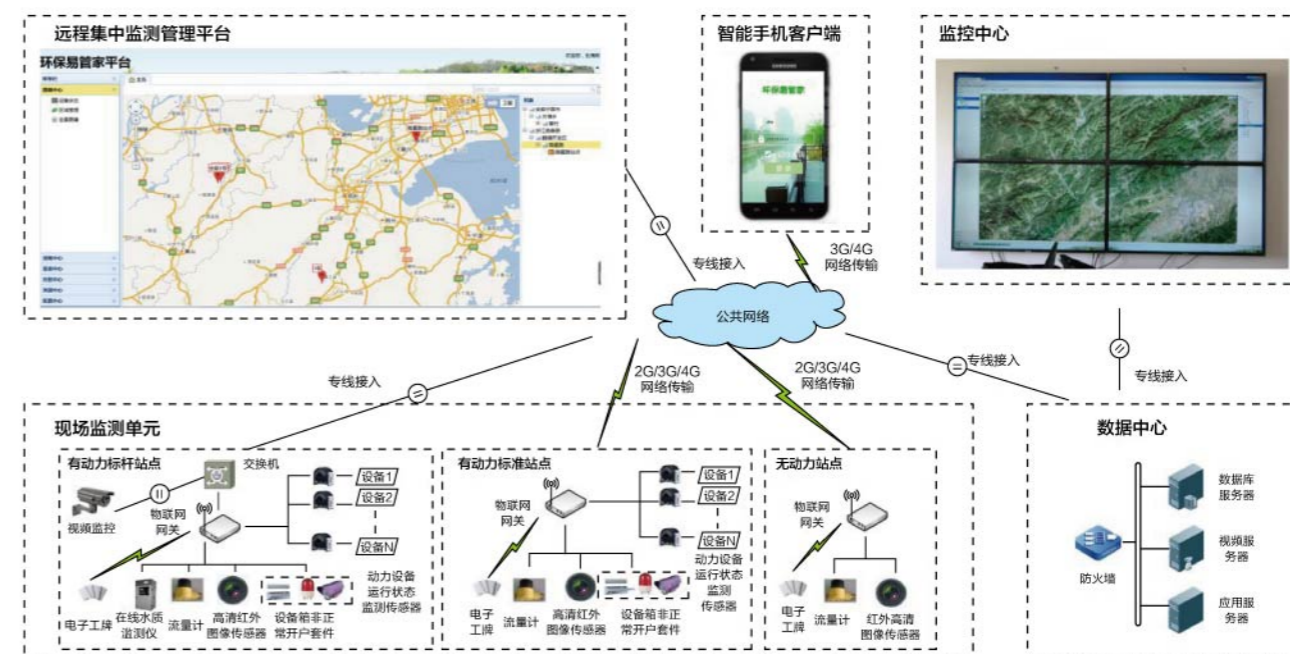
远程集中监测管理平台

环保易管家平台

智能手机客户端

环保易管家

监控中心

专线接入

3G/4G
网络传输

公共网络

专线接入

2G/3G/4G
网络传输

2G/3G/4G
网络传输

专线接入

专线接入

现场监测单元

有动力标杆站点

交换机

视频监控

物联网
网关

设备1

设备2

设备N

电子工牌

在线水质
监测仪

流量计

高清红外
图像传感器

设备箱非正
常开户套件

动力设备
运行状态
监测传感器

有动力标准站点

物联网
网关

设备1

设备2

设备N

动力设备
运行状态
监测
传感器

电子
工牌

流量计

高清红外
图像传感器

设备箱非正
常开户套件

无动力站点

物联网
网关

电子
工牌

流量计

红外高清
图像传感器

数据中心

数据库
服务器

视频服
务器

防火墙

应用服
务器